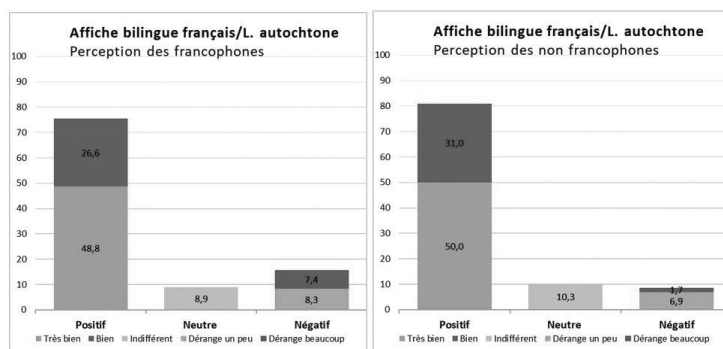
Affiche bilingue français/L. autochtone
Perception des francophones

100
90
80
70
60
50
40
30
20
10
0

26,6
48,8
8,9
7,4
8,3

Positif
Neutre
Négatif

Très bien
Bien
Indifférent
Dérange un peu
Dérange beaucoup

Affiche bilingue français/L. autochtone
Perception des non francophones

100
90
80
70
60
50
40
30
20
10
0

31,0
50,0
10,3
1,7
6,9

Positif
Neutre
Négatif

Très bien
Bien
Indifférent
Dérange un peu
Dérange beaucoup